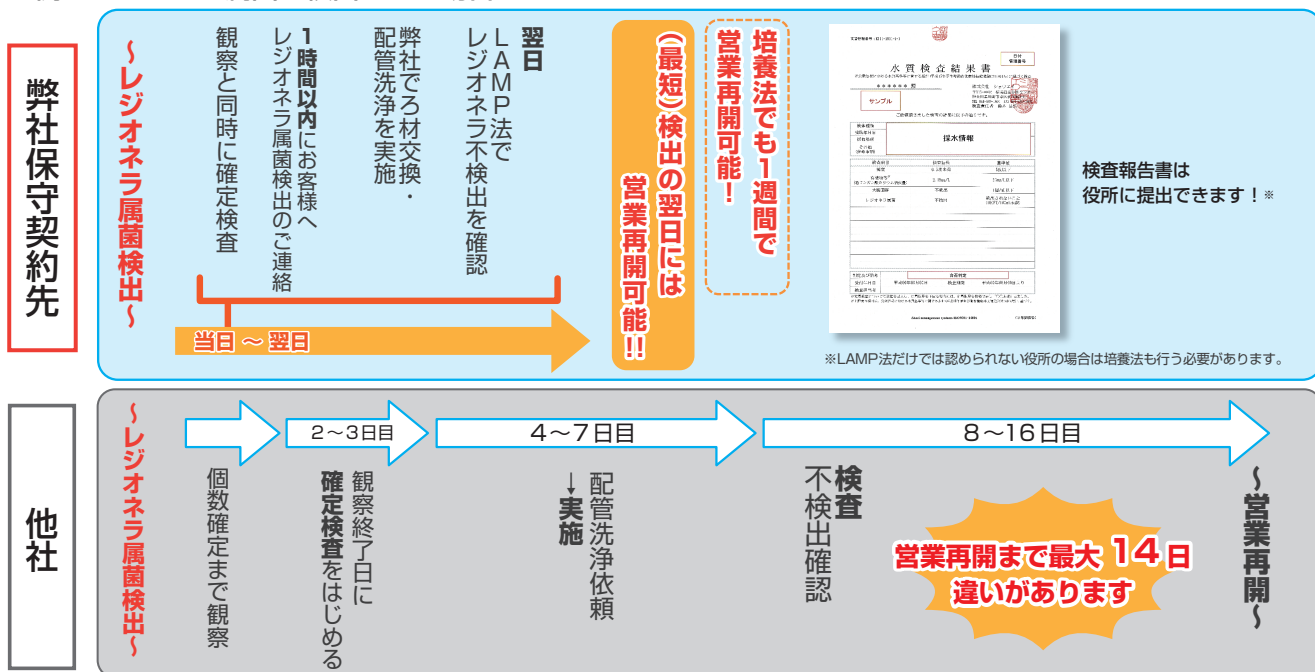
弊社保守契約先

～レジオネラ属菌検出～

翌日
LAMP法で
レジオネラ不検出を確認

弊社でろ材交換・
配管洗浄を実施

1時間以内にお客様へ
レジオネラ属菌検出のご連絡

観察と同時に確定検査

当日 ～ 翌日

（最短）検出の翌日には
営業再開可能!!

培養法でも1週間で
営業再開可能!

水質検査結果書

サンプル

採水情報

検査報告書は
役所に提出できます!※

※LAMP法だけでは認められない役所の場合は培養法も行う必要があります。

他社

～レジオネラ属菌検出～

個数確定まで観察

2～3日目

観察終了日に
確定検査をはじめる

4～7日目

配管洗浄依頼
↓
実施

8～16日目

検査
不検出確認

営業再開まで最大 14日
違いがあります

～営業再開～